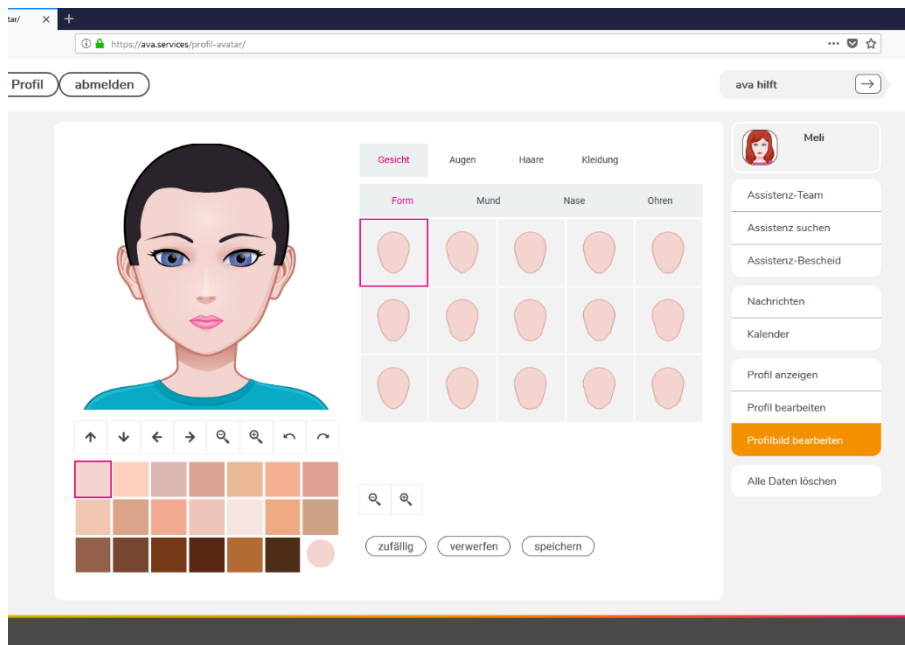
tar/ ×  +

https://ava.services/profil-avatar/

Profil  abmelden

ava hilft

Gesicht  Augen  Haare  Kleidung

Form  Mund  Nase  Ohren

zufällig  verwerfen  speichern

Meli

Assistenz-Team
Assistenz suchen
Assistenz-Bescheid

Nachrichten
Kalender

Profil anzeigen
Profil bearbeiten
Profilbild bearbeiten

Alle Daten löschen